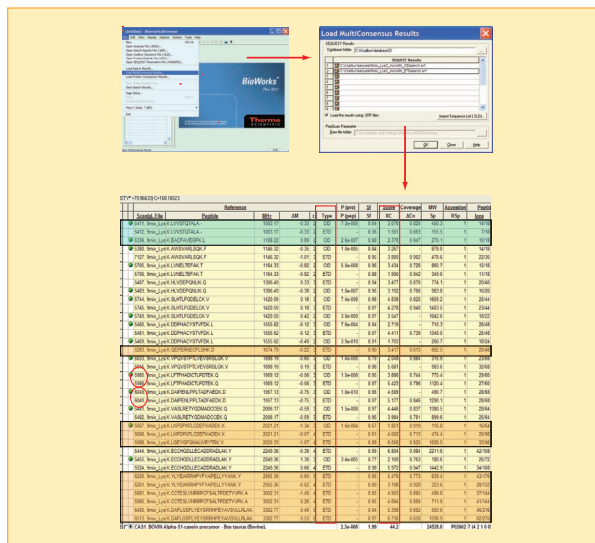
Untitled - BioworksBrowser

BioWorks

Thermo SCIENTIFIC

Load MultiConsensus Results

SEQUEST Results

Database Index

SEQUEST Results

Load the results using SRF files

Import Sequence List (.SQL)

PepQuan Parameter

OK

Close

Help

| Scan(s) | File | Peptide | MH+ | ΔM | z | Type | P (pep) | Sf | XC | ΔCn | Sp | RSp | Ions |
|---|---|---|---|---|---|---|---|---|---|---|---|---|---|
| 5411, | fimm_LysK | K.LVVSTQTALA.- | 1003.17 | -0.22 | 2 | CID | 1.5e-006 | 0.76 | 3.022 | 0.526 | 460.3 | 1 | 16/18 |
| 5412, | fimm_LysK | K.LVVSTQTALA.- | 1003.17 | -0.15 | 2 | ETD | | 0.36 | 1.561 | 0.653 | 155.5 | 1 | 10/18 |
| 5339, | fimm_LysK | K.EAOPAVEOSPK.L | 1100.22 | -0.09 | 2 | CID | 2.0e-007 | 0.95 | 2.376 | 0.547 | 270.1 | 1 | 10/18 |
| 7126, | fimm_LysK | K.AWSVARLSQK.F | 1146.32 | -0.35 | 2 | CID | 1.5e-006 | 0.94 | 3.267 | 0.579 | 448.6 | 1 | 16/18 |

ST# 4S1. BOVIN Alpha-S1-casein precursor - Bos taurus (Bovine). 2.3e-008 1.99 44.2 24528.8 P02662 7 (4 2 1 0 0)